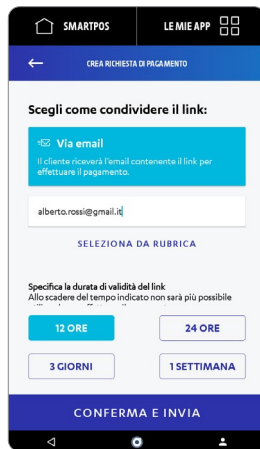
SMARTPOS

LE MIE APP

CREA RICHIESTA DI PAGAMENTO

Scegli come condividere il link:

Via email

Il cliente riceverà l'email contenente il link per effettuare il pagamento.

alberto.rossi@gmail.it

SELEZIONA DA RUBRICA

Specifica la durata di validità del link

Allo scadere del tempo indicato non sarà più possibile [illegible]

12 ORE

24 ORE

3 GIORNI

1 SETTIMANA

CONFERMA E INVIA